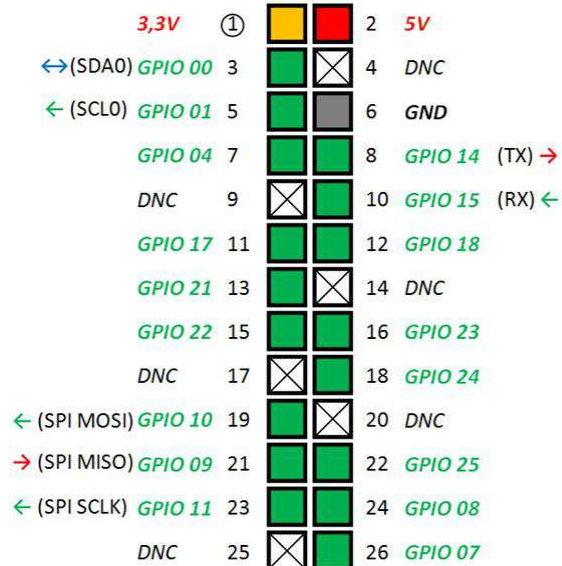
3,3V ① 2 5V

↔(SDA0) GPIO 00 3 4 DNC

← (SCL0) GPIO 01 5 6 GND

GPIO 04 7 8 GPIO 14 (TX) →

DNC 9 10 GPIO 15 (RX) ←

GPIO 17 11 12 GPIO 18

GPIO 21 13 14 DNC

GPIO 22 15 16 GPIO 23

DNC 17 18 GPIO 24

← (SPI MOSI) GPIO 10 19 20 DNC

→ (SPI MISO) GPIO 09 21 22 GPIO 25

← (SPI SCLK) GPIO 11 23 24 GPIO 08

DNC 25 26 GPIO 07